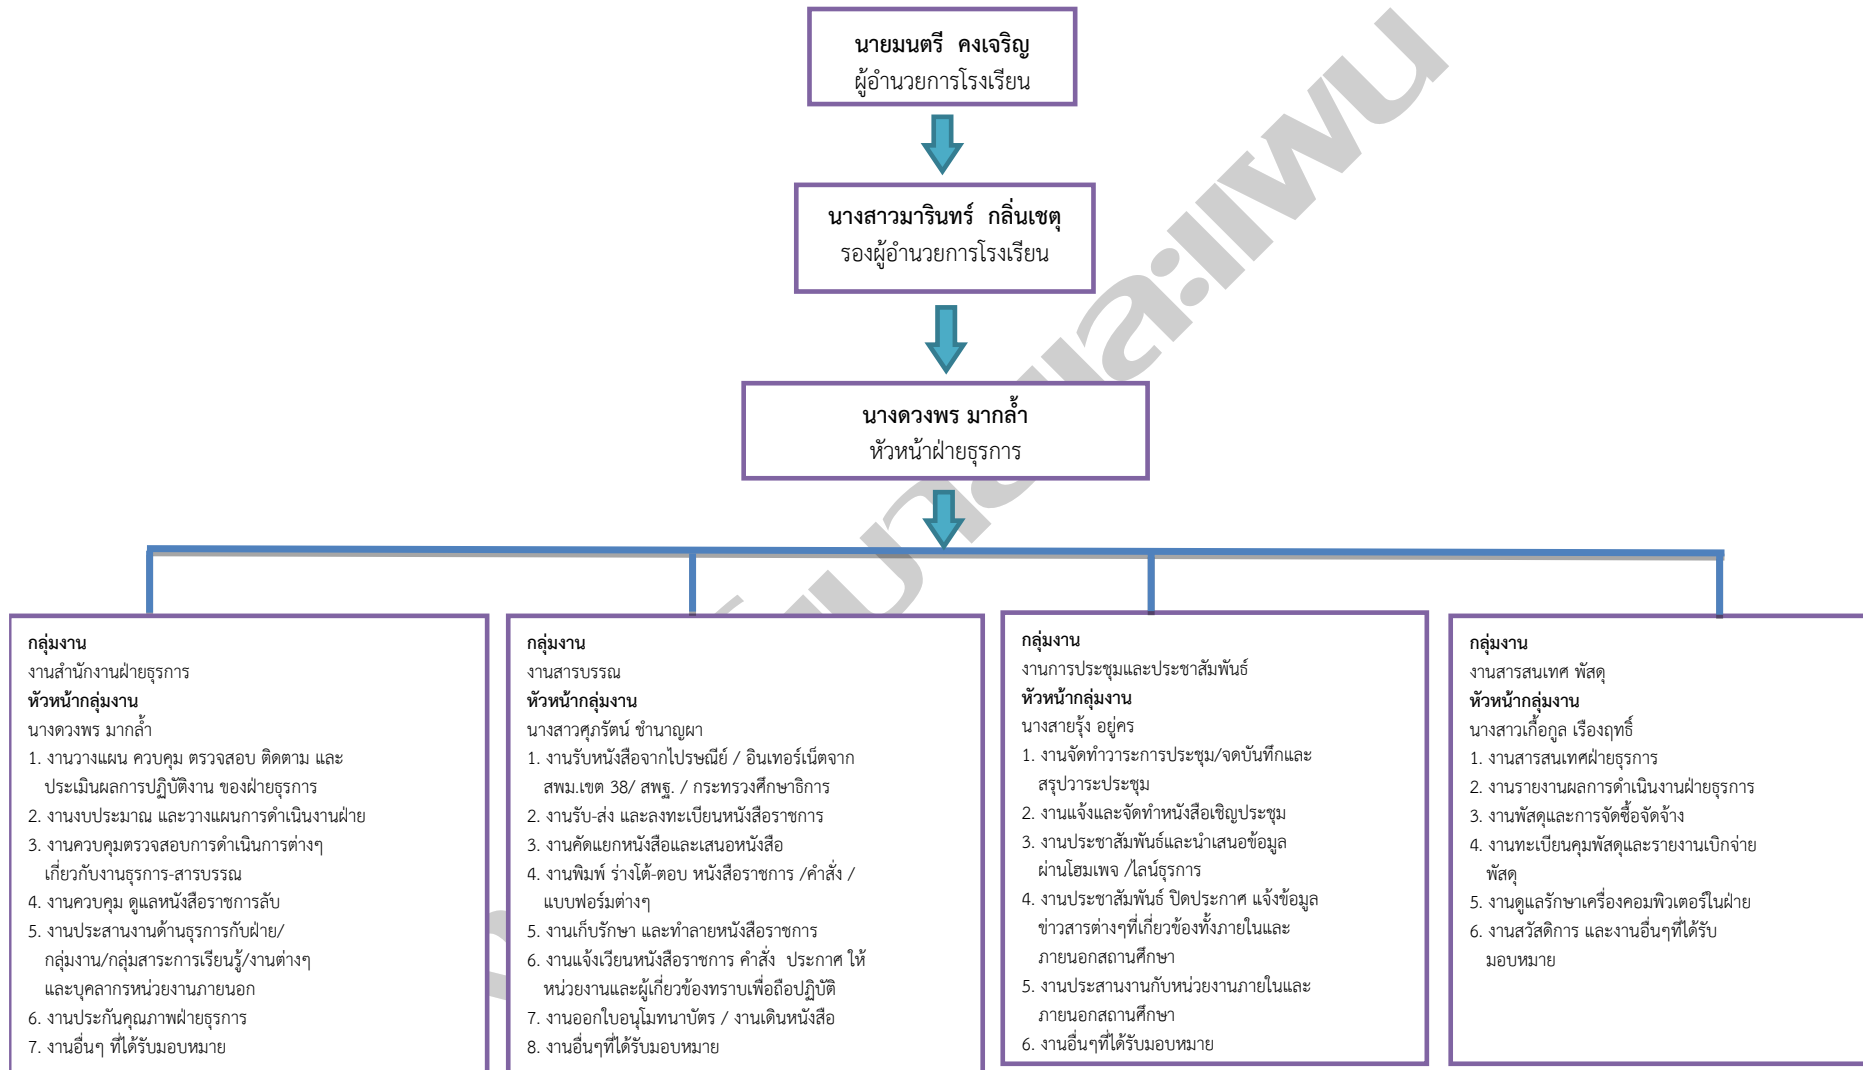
**นายมนตรี คงเจริญ**
ผู้อำนวยการโรงเรียน

**นางสาวมารินทร์ กลิ่นเชตุ**
รองผู้อำนวยการโรงเรียน

**นางดวงพร มากล้ำ**
หัวหน้าฝ่ายธุรการ

**กลุ่มงาน**
งานสำนักงานฝ่ายธุรการ
**หัวหน้ากลุ่มงาน**
นางดวงพร มากล้ำ
1. งานวางแผน ควบคุม ตรวจสอบ ติดตาม และประเมินผลการปฏิบัติงาน ของฝ่ายธุรการ
2. งานงบประมาณ และวางแผนการดำเนินงานฝ่าย
3. งานควบคุมตรวจสอบการดำเนินการต่างๆ เกี่ยวกับงานธุรการ-สารบรรณ
4. งานควบคุม ดูแลหนังสือราชการลับ
5. งานประสานงานด้านธุรการกับฝ่าย/กลุ่มงาน/กลุ่มสาระการเรียนรู้/งานต่างๆ และบุคลากรหน่วยงานภายนอก
6. งานประกันคุณภาพฝ่ายธุรการ
7. งานอื่นๆ ที่ได้รับมอบหมาย

**กลุ่มงาน**
งานสารบรรณ
**หัวหน้ากลุ่มงาน**
นางสาวศุภรัตน์ ชำนาญผา
1. งานรับหนังสือจากไปรษณีย์ / อินเทอร์เน็ตจาก สพม.เขต 38/ สพฐ. / กระทรวงศึกษาธิการ
2. งานรับ-ส่ง และลงทะเบียนหนังสือราชการ
3. งานคัดแยกหนังสือและเสนอหนังสือ
4. งานพิมพ์ ร่างโต้-ตอบ หนังสือราชการ /คำสั่ง / แบบฟอร์มต่างๆ
5. งานเก็บรักษา และทำลายหนังสือราชการ
6. งานแจ้งเวียนหนังสือราชการ คำสั่ง ประกาศ ให้หน่วยงานและผู้เกี่ยวข้องทราบเพื่อถือปฏิบัติ
7. งานออกใบอนุโมทนาบัตร / งานเดินหนังสือ
8. งานอื่นๆที่ได้รับมอบหมาย

**กลุ่มงาน**
งานการประชุมและประชาสัมพันธ์
**หัวหน้ากลุ่มงาน**
นางสายรุ้ง อยู่คร
1. งานจัดทำวาระการประชุม/จดบันทึกและสรุปวาระประชุม
2. งานแจ้งและจัดทำหนังสือเชิญประชุม
3. งานประชาสัมพันธ์และนำเสนอข้อมูลผ่านโฮมเพจ /ไลน์ธุรการ
4. งานประชาสัมพันธ์ ปิดประกาศ แจ้งข้อมูลข่าวสารต่างๆที่เกี่ยวข้องทั้งภายในและภายนอกสถานศึกษา
5. งานประสานงานกับหน่วยงานภายในและภายนอกสถานศึกษา
6. งานอื่นๆที่ได้รับมอบหมาย

**กลุ่มงาน**
งานสารสนเทศ พัสดุ
**หัวหน้ากลุ่มงาน**
นางสาวเกื้อกูล เรืองฤทธิ์
1. งานสารสนเทศฝ่ายธุรการ
2. งานรายงานผลการดำเนินงานฝ่ายธุรการ
3. งานพัสดุและการจัดซื้อจัดจ้าง
4. งานทะเบียนคุมพัสดุและรายงานเบิกจ่ายพัสดุ
5. งานดูแลรักษาเครื่องคอมพิวเตอร์ในฝ่าย
6. งานสวัสดิการ และงานอื่นๆที่ได้รับมอบหมาย